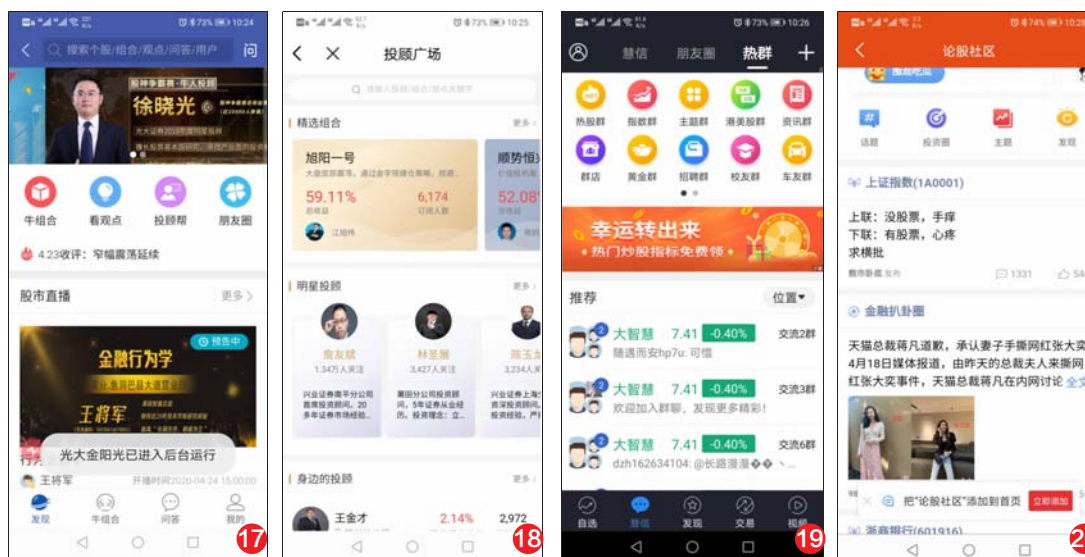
73% 10:24
搜索个股/组合/观点/问答/用户
问
股神争霸赛·牛人投顾
徐晓光
牛组合
看观点
投顾帮
朋友圈
4.23收评：窄幅震荡延续
股市直播
更多
预告中
金融行为学
王将军
光大金阳光已进入后台运行
王将军
开播时间2020-04-24 15:00
发现
牛组合
问答
我的
17

73% 10:25
投顾广场
精选组合
更多
旭阳一号
顺势恒
59.11%
6,174
52.08
江旭伟
明星投顾
更多
詹友斌
1,347人关注
林圣丽
3,427人关注
陈玉
3,234人关注
身边的投顾
更多
王金才
2.14%
2,972
18

73% 10:26
慧信
朋友圈
热群
热股群
指数群
主题群
港美股群
资讯群
群店
黄金群
招聘群
校友群
车友群
幸运转出来
热门炒股指标免费领
推荐
位置
大智慧 7.41 -0.40%
交流2群
随遇而安hp7u: 可惜
大智慧 7.41 -0.40%
交流3群
欢迎加入群聊，发现更多精彩！
大智慧 7.41 -0.40%
交流6群
dzh162634104: @长路漫漫
自选
慧信
发现
交易
视频
19

74% 10:2
论股社区
话题
投资圈
主题
发现
上证指数(1A0001)
上联：没股票，手痒
下联：有股票，心疼
求横批
1331
54
金融扒卦圈
天猫总裁蒋凡道歉，承认妻子手撕网红张大奕
4月18日媒体报道，由昨天的总裁夫人来撕网红张大奕事件，天猫总裁蒋凡在内网讨论 全文
把"论股社区"添加到首页 立即添加
浙商银行(601916)
2